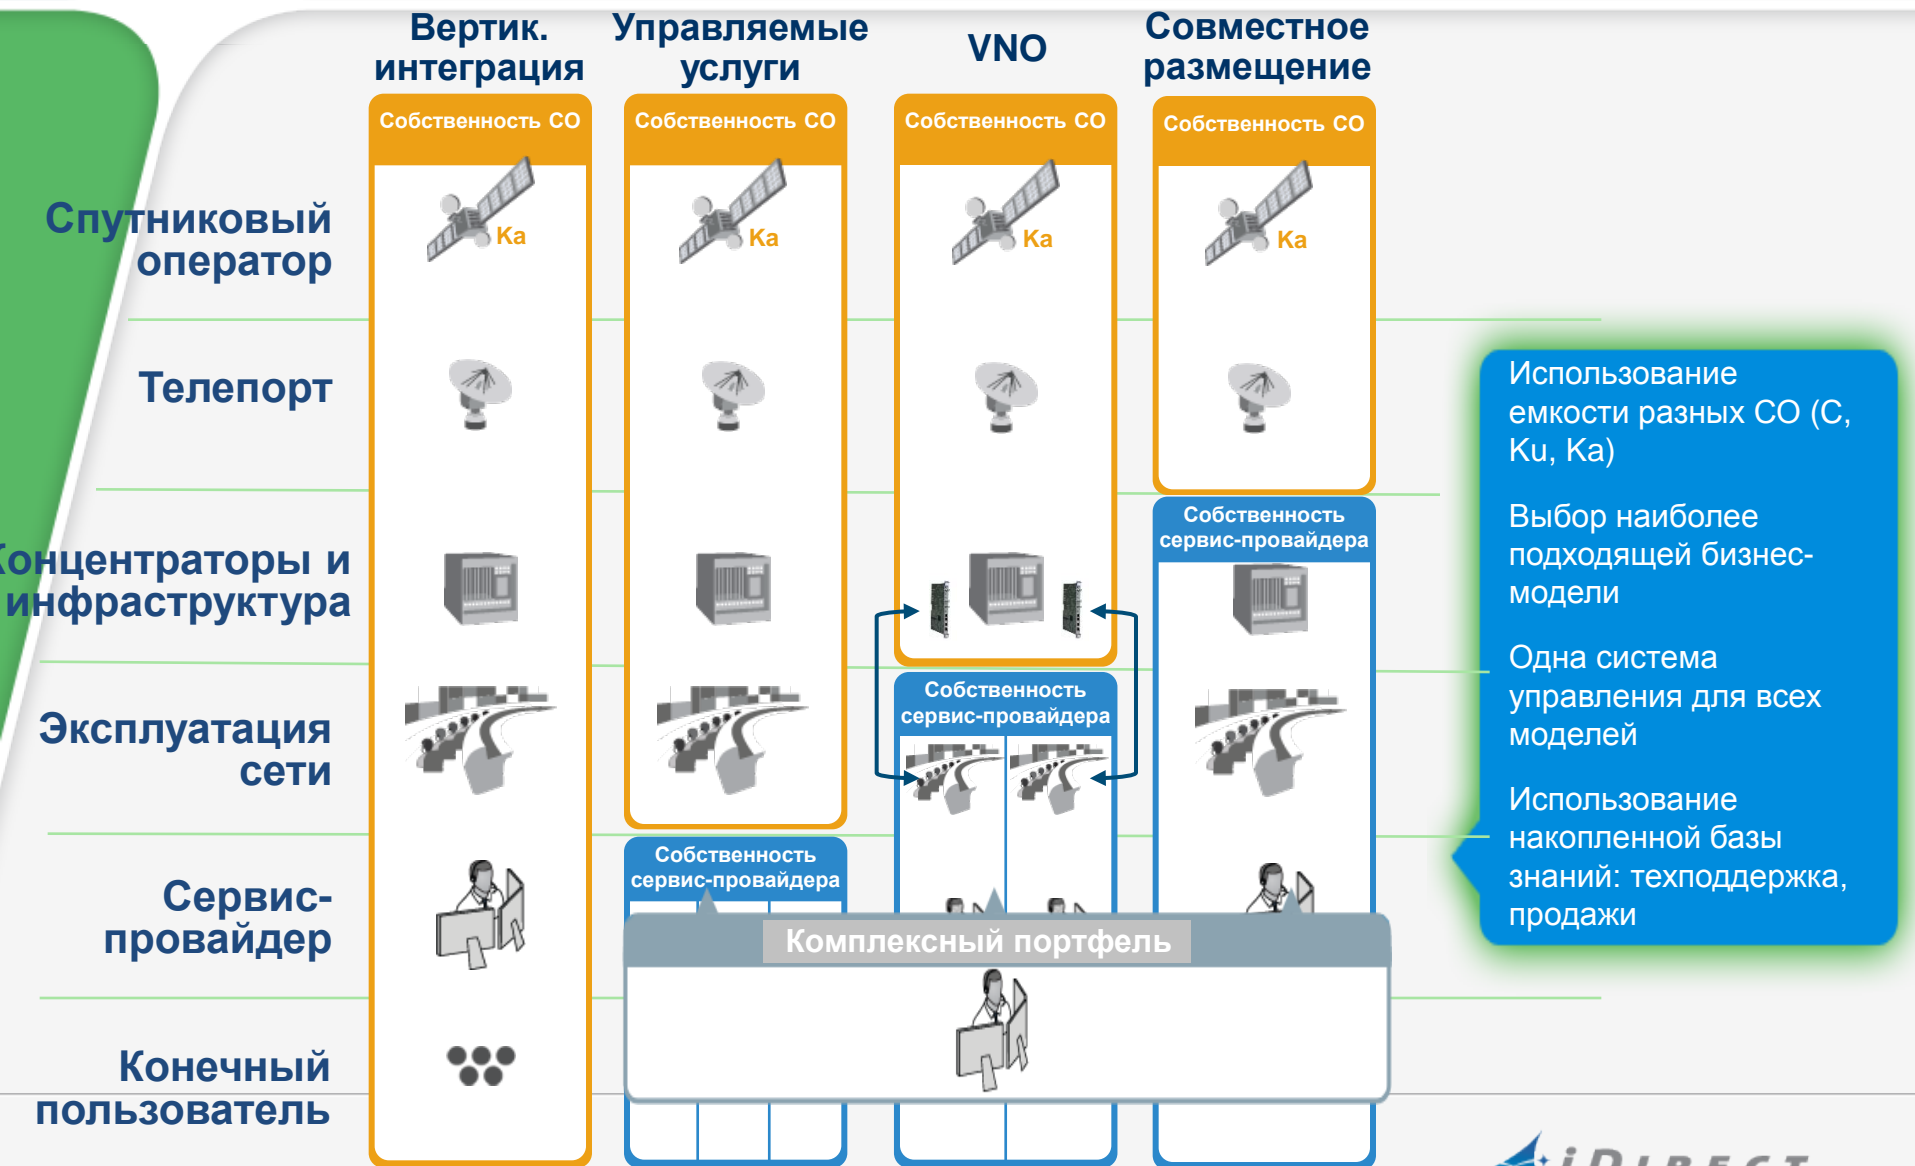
Вертик. интеграция

Управляемые услуги

VNO

Совместное размещение

Собственность СО

Собственность СО

Собственность СО

Собственность СО

Ka

Ka

Ka

Ka

Спутниковый оператор

Телепорт

Концентраторы и инфраструктура

Эксплуатация сети

Сервис-провайдер

Конечный пользователь

Собственность сервис-провайдера

Собственность сервис-провайдера

Собственность сервис-провайдера

Комплексный портфель

Использование емкости разных СО (C, Ku, Ka)

Выбор наиболее подходящей бизнес-модели

Одна система управления для всех моделей

Использование накопленной базы знаний: техподдержка, продажи

iDIRECT